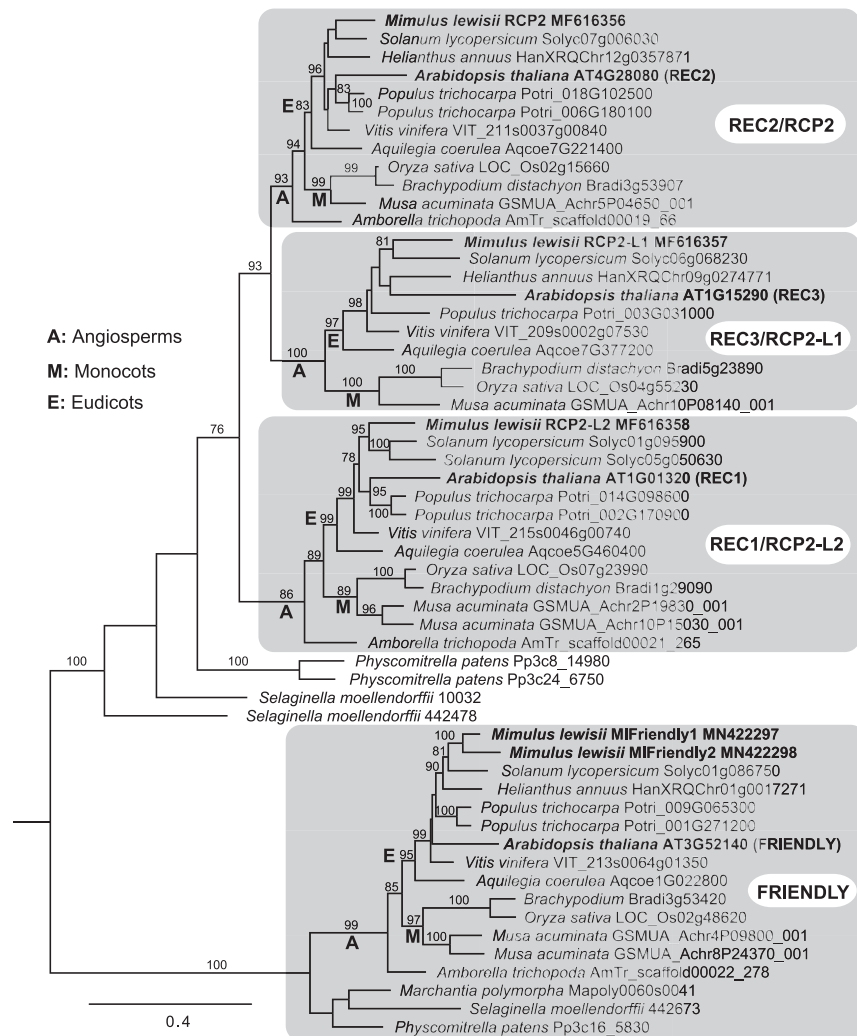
Mimulus lewisii RCP2 MF616356
Solanum lycopersicum Solyc07g006030
Helianthus annuus HanXRQChr12g0357871
96
Arabidopsis thaliana AT4G28080 (REC2)
83
Populus trichocarpa Potri_018G102500
E 83
100
Populus trichocarpa Potri_006G180100
Vitis vinifera VIT_211s0037g00840
REC2/RCP2
94
Aquilegia coerulea Aqcoe7G221400
99
Oryza sativa LOC_Os02g15660
93
99
Brachypodium distachyon Bradi3g53907
M
Musa acuminata GSMUA_Achr5P04650_001
A
Amborella trichopoda AmTr_scaffold00019_66
93
81
Mimulus lewisii RCP2-L1 MF616357
Solanum lycopersicum Solyc06g068230
Helianthus annuus HanXRQChr09g0274771
98
Arabidopsis thaliana AT1G15290 (REC3)
A: Angiosperms
Populus trichocarpa Potri_003G031000
97
Vitis vinifera VIT_209s0002g07530
M: Monocots
E
REC3/RCP2-L1
Aquilegia coerulea Aqcoe7G377200
E: Eudicots
100
100
Brachypodium distachyon Bradi5g23890
A
Oryza sativa LOC_Os04g55230
100
M
Musa acuminata GSMUA_Achr10P08140_001
76
Mimulus lewisii RCP2-L2 MF616358
95
100
Solanum lycopersicum Solyc01g095900
78
Solanum lycopersicum Solyc05g050630
Arabidopsis thaliana AT1G01320 (REC1)
95
99
Populus trichocarpa Potri_014G098600
100
Populus trichocarpa Potri_002G170900
E 99
Vitis vinifera VIT_215s0046g00740
Aquilegia coerulea Aqcoe5G460400
REC1/RCP2-L2
89
100
Oryza sativa LOC_Os07g23990
89
Brachypodium distachyon Bradi1g29090
86
M
96
Musa acuminata GSMUA_Achr2P19830_001
A
Musa acuminata GSMUA_Achr10P15030_001
Amborella trichopoda AmTr_scaffold00021_265
100
100
Physcomitrella patens Pp3c8_14980
Physcomitrella patens Pp3c24_6750
Selaginella moellendorffii 10032
Selaginella moellendorffii 442478
100
Mimulus lewisii MlFriendly1 MN422297
81
Mimulus lewisii MlFriendly2 MN422298
90
Solanum lycopersicum Solyc01g086750
Helianthus annuus HanXRQChr01g0017271
100
Populus trichocarpa Potri_009G065300
100
Populus trichocarpa Potri_001G271200
99
Arabidopsis thaliana AT3G52140 (FRIENDLY)
E
95
Vitis vinifera VIT_213s0064g01350
Aquilegia coerulea Aqcoe1G022800
FRIENDLY
85
100
Brachypodium Bradi3g53420
97
Oryza sativa LOC_Os02g48620
99
M
100
Musa acuminata GSMUA_Achr4P09800_001
A
Musa acuminata GSMUA_Achr8P24370_001
100
Amborella trichopoda AmTr_scaffold00022_278
Marchantia polymorpha Mapoly0060s0041
Selaginella moellendorffii 442673
0.4
Physcomitrella patens Pp3c16_5830